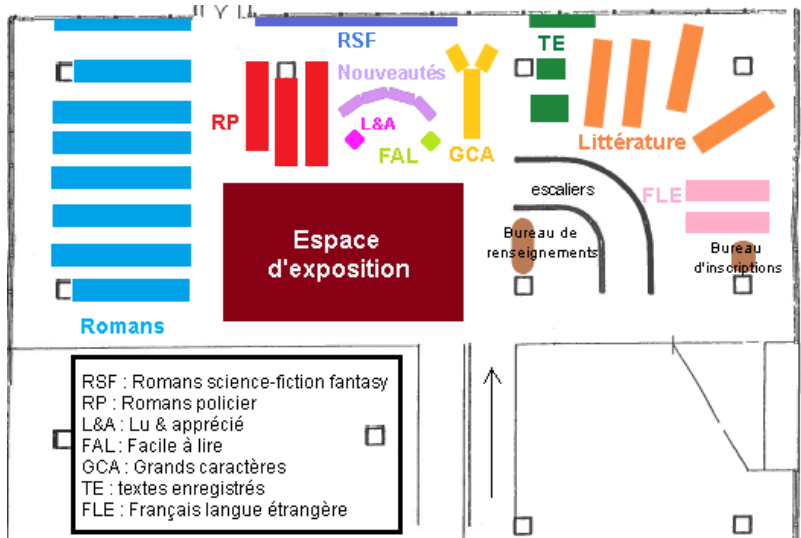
RSF

TE

Nouveautés

RP

L&A

FAL

GCA

Littérature

escaliers

FLE

Espace d'exposition

Bureau de renseignements

Bureau d'inscriptions

Romans

RSF : Romans science-fiction fantasy
RP : Romans policier
L&A : Lu & apprécié
FAL : Facile à lire
GCA : Grands caractères
TE : textes enregistrés
FLE : Français langue étrangère